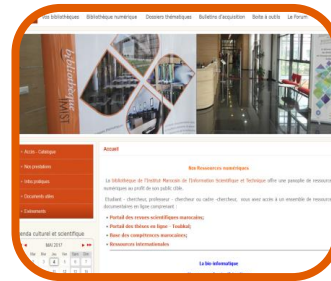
nos bibliothèques Bibliothèque numérique Dossiers thématiques Bulletins d'acquisition Boite à outils Le Forum

bibliothèque IMIST

» Accès - Catalogue
» Nos prestations
» Infos pratiques
» Documents utiles
» Evénements

enda culturel et scientifique

MAI 2017

4

Accueil

Nos Ressources numériques

La bibliothèque de l'Institut Marocain de l'Information Scientifique et Technique offre une panoplie de ressources numériques au profit du son public cible.

Etudiant - chercheur, professeur - chercheur ou cadre - chercheur, vous avez accès à un ensemble de ressources documentaires en ligne comprenant :

» Portail des revues scientifiques marocaines;
» Portail des thèses en ligne - Toubkal;
» Base des compétences marocaines;
» Ressources internationales

La bio-informatique